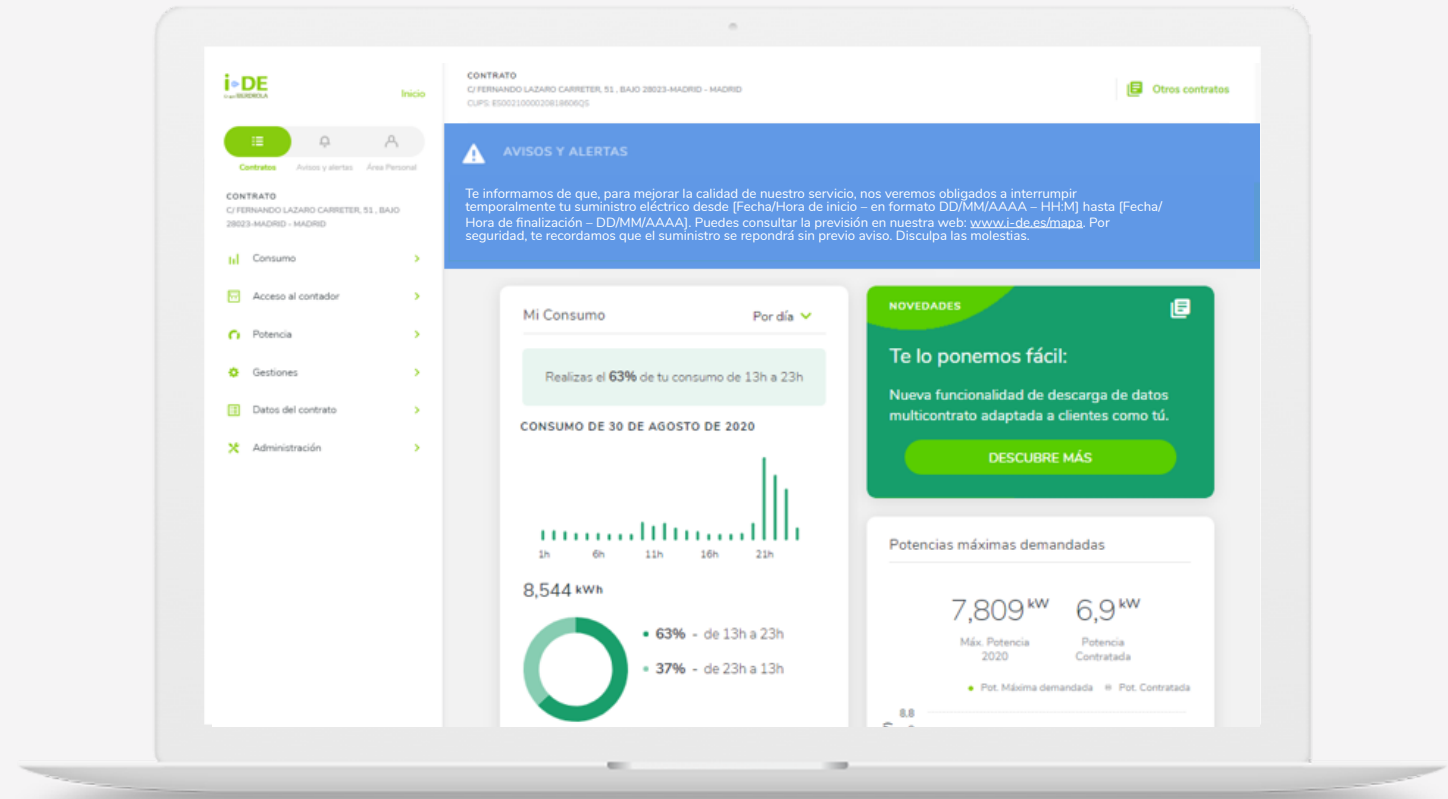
i-DE
Grupo IBERDROLA

Inicio

Contratos
Avisos y alertas
Área Personal

CONTRATO
C/ FERNANDO LAZARO CARRETER, 51 , BAJO 28023-MADRID - MADRID

Consumo
Acceso al contador
Potencia
Gestiones
Datos del contrato
Administración

CONTRATO
C/ FERNANDO LAZARO CARRETER, 51 , BAJO 28023-MADRID - MADRID
CUPS: ES0021000020818606QS

Otros contratos

AVISOS Y ALERTAS

Te informamos de que, para mejorar la calidad de nuestro servicio, nos veremos obligados a interrumpir temporalmente tu suministro eléctrico desde [Fecha/Hora de inicio – en formato DD/MM/AAAA – HH:M] hasta [Fecha/ Hora de finalización – DD/MM/AAAA]. Puedes consultar la previsión en nuestra web: www.i-de.es/mapa. Por seguridad, te recordamos que el suministro se repondrá sin previo aviso. Disculpa las molestias.

Mi Consumo
Por día

Realizas el 63% de tu consumo de 13h a 23h

CONSUMO DE 30 DE AGOSTO DE 2020

1h 6h 11h 16h 21h

8,544 kWh

63% - de 13h a 23h
37% - de 23h a 13h

NOVEDADES

Te lo ponemos fácil:

Nueva funcionalidad de descarga de datos multicontrato adaptada a clientes como tú.

DESCUBRE MÁS

Potencias máximas demandadas

7,809 kW
Máx. Potencia 2020

6,9 kW
Potencia Contratada

Pot. Máxima demandada
Pot. Contratada

8.8
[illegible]